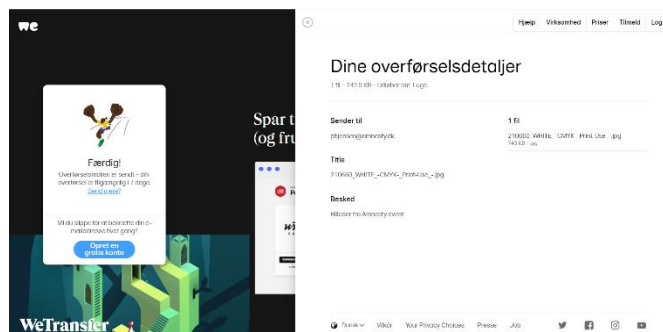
we

Færdig!

Overførselslinket er sendt – din overførsel er tilgængelig i 7 dage. Send mere?

Vil du slippe for at bekræfte din e-mailadresse hver gang?

Opret en gratis konto

Spar t
(og fru

WeTransfer

Hjælp Virksomhed Priser Tilmeld Log

Dine overførselsdetaljer

1 fil · 743.8 KB · Udløber om 1 uge

Sender til

phjensen@amnesty.dk

1 fil

210650_WHITE_CMYK_Print-Use_.jpg
743 KB · jpg

Titel

210650_WHITE_-CMYK-_Print-Use_-.jpg

Besked

Billeder fra Amnesty event

Dansk Vilkår Your Privacy Choices Presse Job